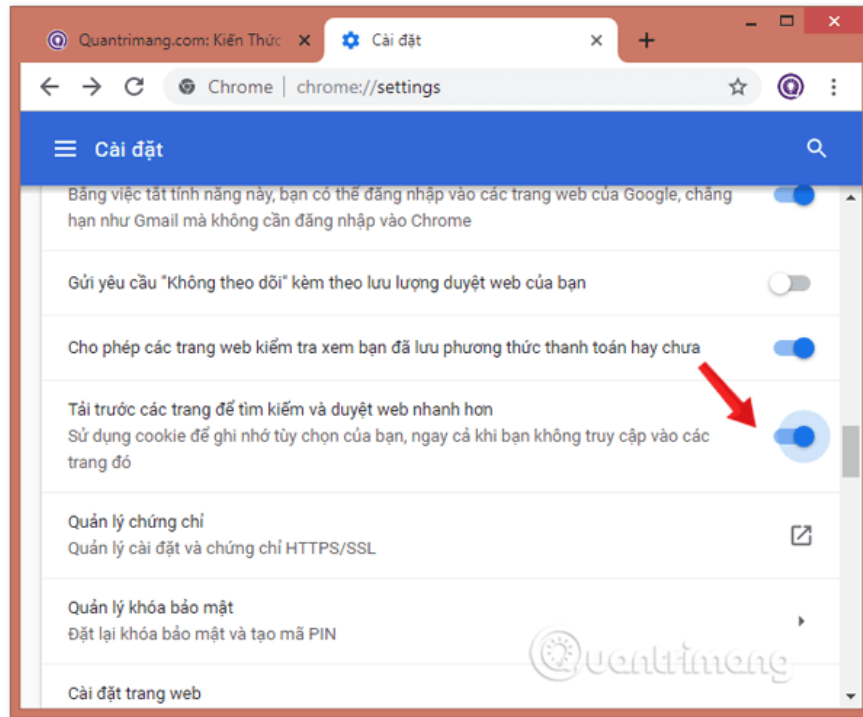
Quantrimang.com: Kiến Thức
Cài đặt
Chrome | chrome://settings
Cài đặt
Bằng việc tắt tính năng này, bạn có thể đăng nhập vào các trang web của Google, chẳng hạn như Gmail mà không cần đăng nhập vào Chrome

Gửi yêu cầu "Không theo dõi" kèm theo lưu lượng duyệt web của bạn

Cho phép các trang web kiểm tra xem bạn đã lưu phương thức thanh toán hay chưa

Tải trước các trang để tìm kiếm và duyệt web nhanh hơn
Sử dụng cookie để ghi nhớ tùy chọn của bạn, ngay cả khi bạn không truy cập vào các trang đó

Quản lý chứng chỉ
Quản lý cài đặt và chứng chỉ HTTPS/SSL

Quản lý khóa bảo mật
Đặt lại khóa bảo mật và tạo mã PIN

Cài đặt trang web

Quantrimang